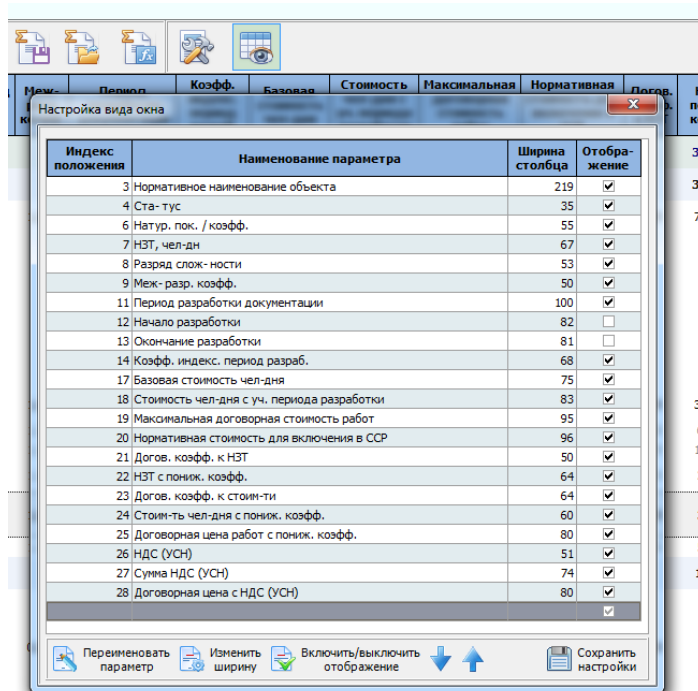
Меж- | Период | Коэфф. | Базовая | Стоимость | Максимальная | Нормативная | Догов.

Настройка вида окна

| Индекс положения | Наименование параметра | Ширина столбца | Отобра-жение |
|---|---|---|---|
| 3 | Нормативное наименование объекта | 219 | ☑ |
| 4 | Ста- тус | 35 | ☑ |
| 6 | Натур. пок. / коэфф. | 55 | ☑ |
| 7 | НЗТ, чел-дн | 67 | ☑ |
| 8 | Разряд слож- ности | 53 | ☑ |
| 9 | Меж- разр. коэфф. | 50 | ☑ |
| 11 | Период разработки документации | 100 | ☑ |
| 12 | Начало разработки | 82 | ☐ |
| 13 | Окончание разработки | 81 | ☐ |
| 14 | Коэфф. индекс. период разраб. | 68 | ☑ |
| 17 | Базовая стоимость чел-дня | 75 | ☑ |
| 18 | Стоимость чел-дня с уч. периода разработки | 83 | ☑ |
| 19 | Максимальная договорная стоимость работ | 95 | ☑ |
| 20 | Нормативная стоимость для включения в ССР | 96 | ☑ |
| 21 | Догов. коэфф. к НЗТ | 50 | ☑ |
| 22 | НЗТ с пониж. коэфф. | 64 | ☑ |
| 23 | Догов. коэфф. к стоим-ти | 64 | ☑ |
| 24 | Стоим-ть чел-дня с пониж. коэфф. | 60 | ☑ |
| 25 | Договорная цена работ с пониж. коэфф. | 80 | ☑ |
| 26 | НДС (УСН) | 51 | ☑ |
| 27 | Сумма НДС (УСН) | 74 | ☑ |
| 28 | Договорная цена с НДС (УСН) | 80 | ☑ |
| | | | ☑ |

Переименовать параметр | Изменить ширину | Включить/выключить отображение | Сохранить настройки